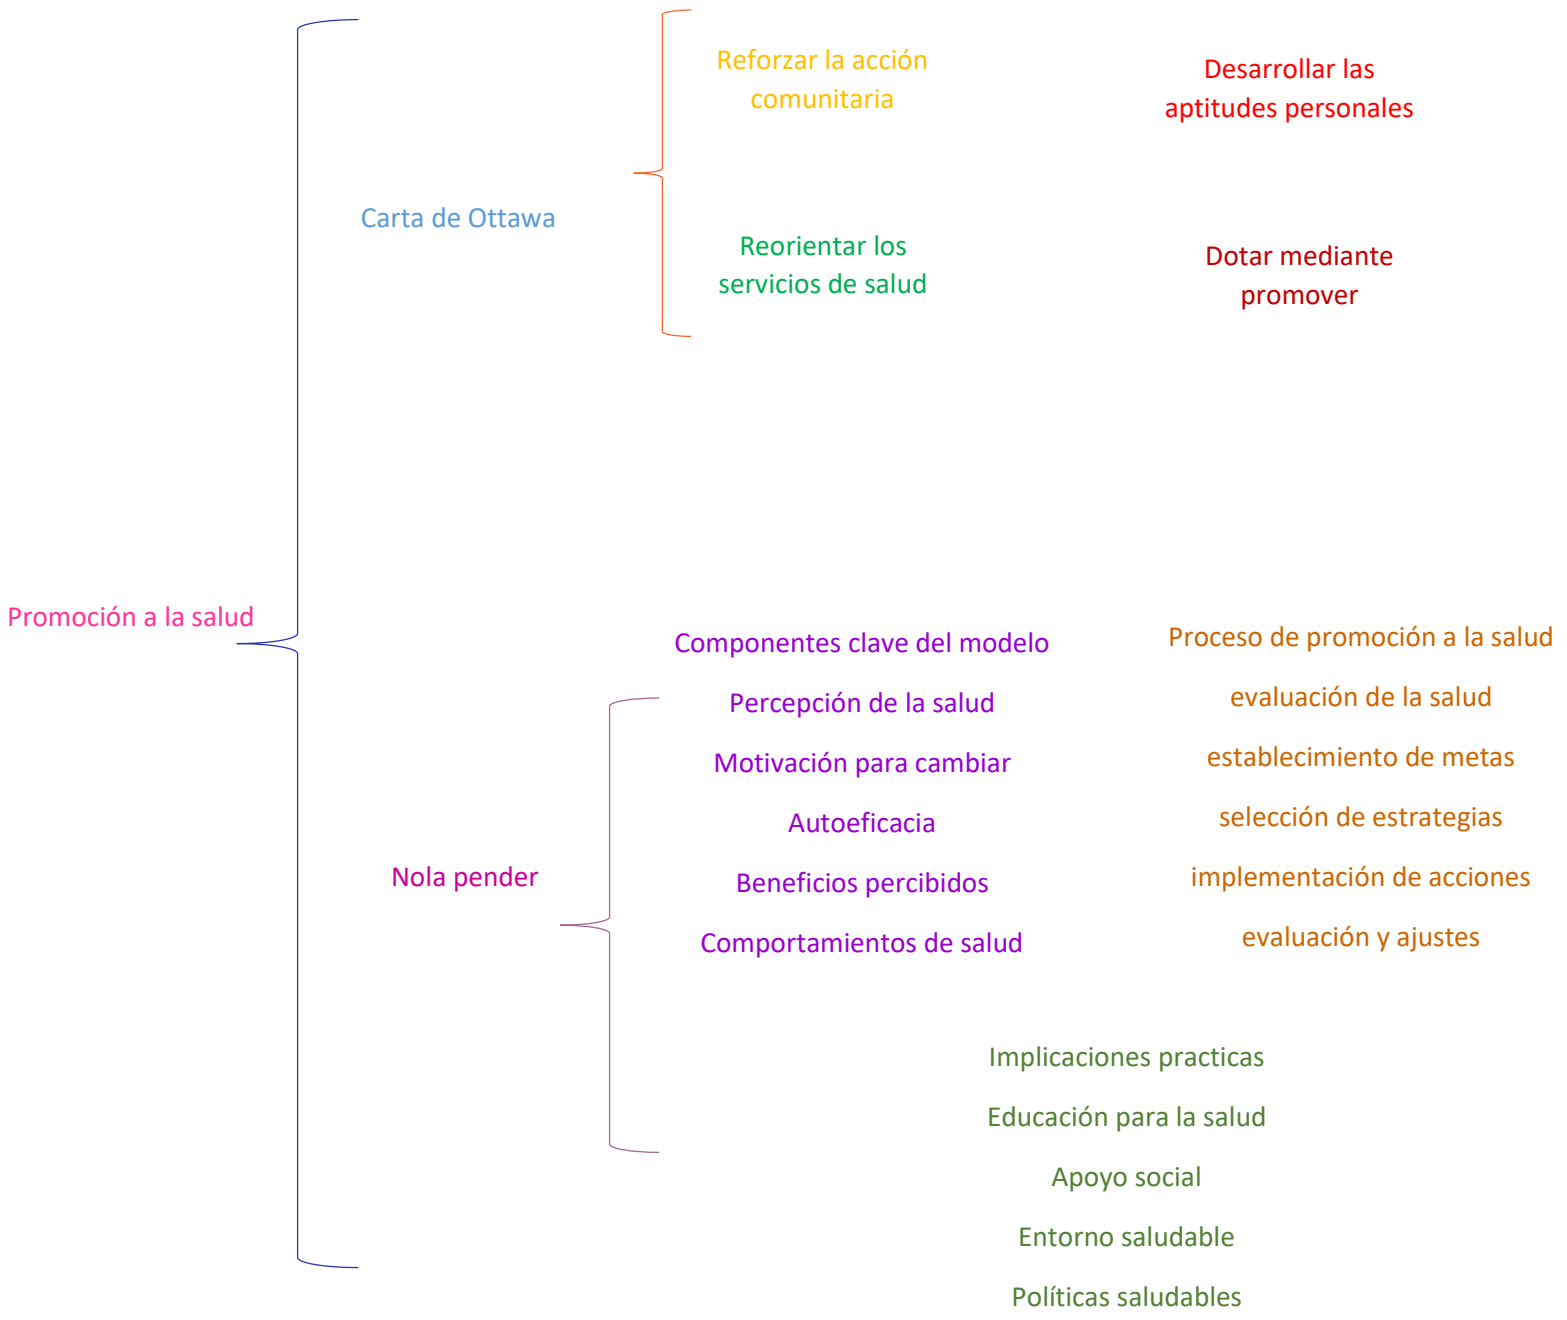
Promoción a la salud

Carta de Ottawa

Reforzar la acción comunitaria

Desarrollar las aptitudes personales

Reorientar los servicios de salud

Dotar mediante promover

Nola pender

Componentes clave del modelo

Percepción de la salud

Motivación para cambiar

Autoeficacia

Beneficios percibidos

Comportamientos de salud

Proceso de promoción a la salud

evaluación de la salud

establecimiento de metas

selección de estrategias

implementación de acciones

evaluación y ajustes

Implicaciones practicas

Educación para la salud

Apoyo social

Entorno saludable

Políticas saludables